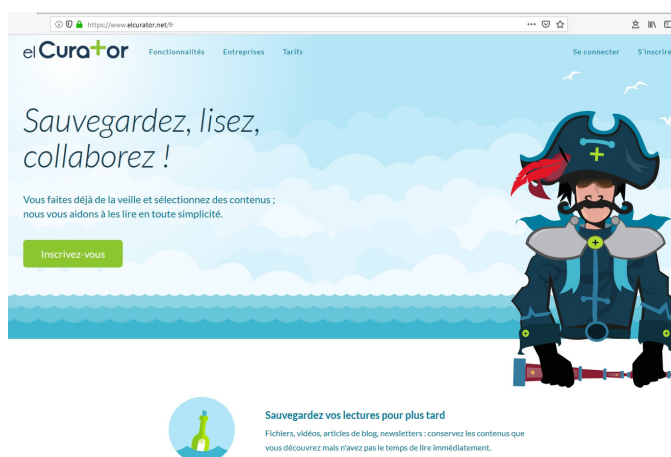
https://www.elcurator.net/fr

elCurator Fonctionnalités Entreprises Tarifs Se connecter S'inscrire

Sauvegardez, lisez, collaborez !

Vous faites déjà de la veille et sélectionnez des contenus ; nous vous aidons à les lire en toute simplicité.

Inscrivez-vous

Sauvegardez vos lectures pour plus tard

Fichiers, vidéos, articles de blog, newsletters : conservez les contenus que vous découvrez mais n'avez pas le temps de lire immédiatement.